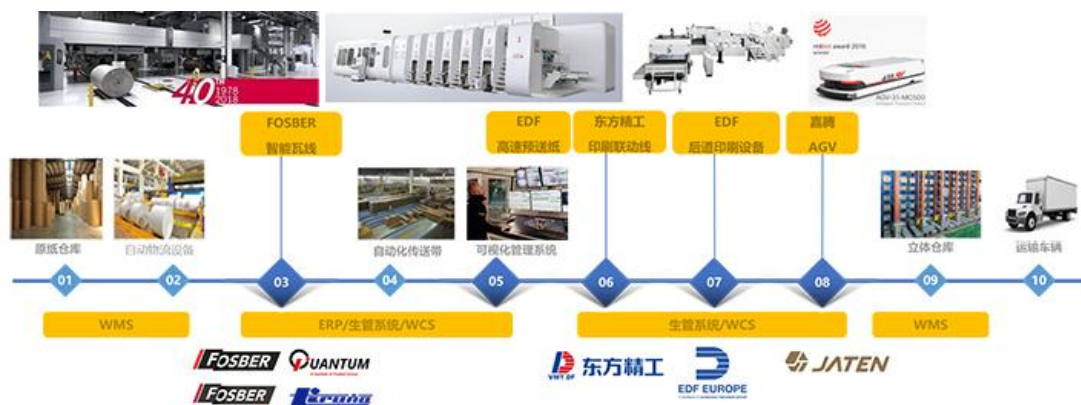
40th 1978 2018

reddot award 2016

AGV-31-MC500

FOSBER
智能瓦线

EDF
高速预送纸

东方精工
印刷联动线

EDF
后道印刷设备

嘉腾
AGV

原纸仓库

自动物流设备

自动化传送带

可视化管理系统

立体仓库

运输车辆

01

02

03

04

05

06

07

08

09

10

WMS

ERP/生管系统/WCS

生管系统/WCS

WMS

FOSBER

QUANTUM

FOSBER

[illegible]

VMT DF

东方精工

EDF EUROPE

JATEN